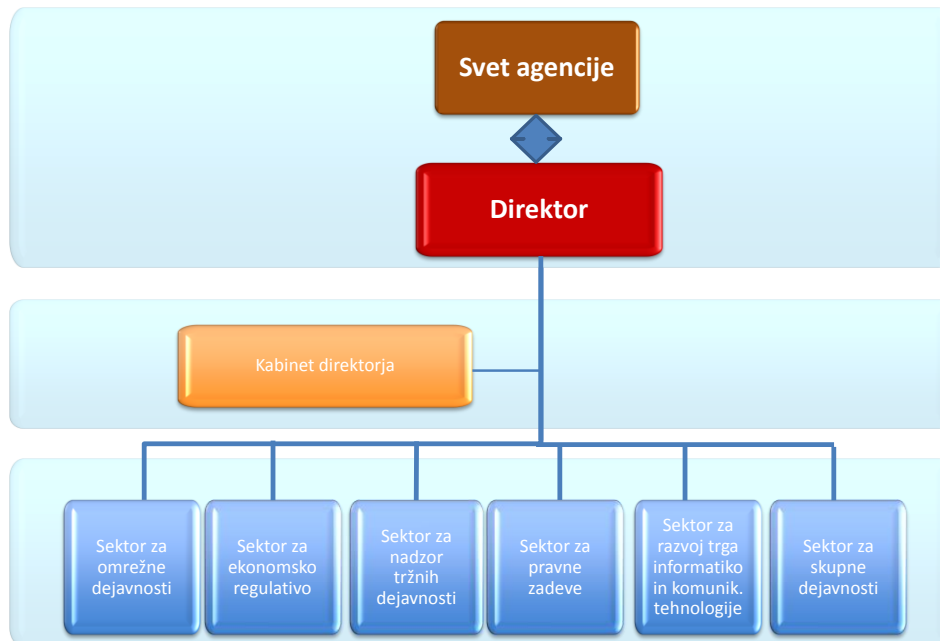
Svet agencije

Direktor

Kabinet direktorja

Sektor za omrežne dejavnosti

Sektor za ekonomsko regulativo

Sektor za nadzor tržnih dejavnosti

Sektor za pravne zadeve

Sektor za razvoj trga informatiko in komunik. tehnologije

Sektor za skupne dejavnosti